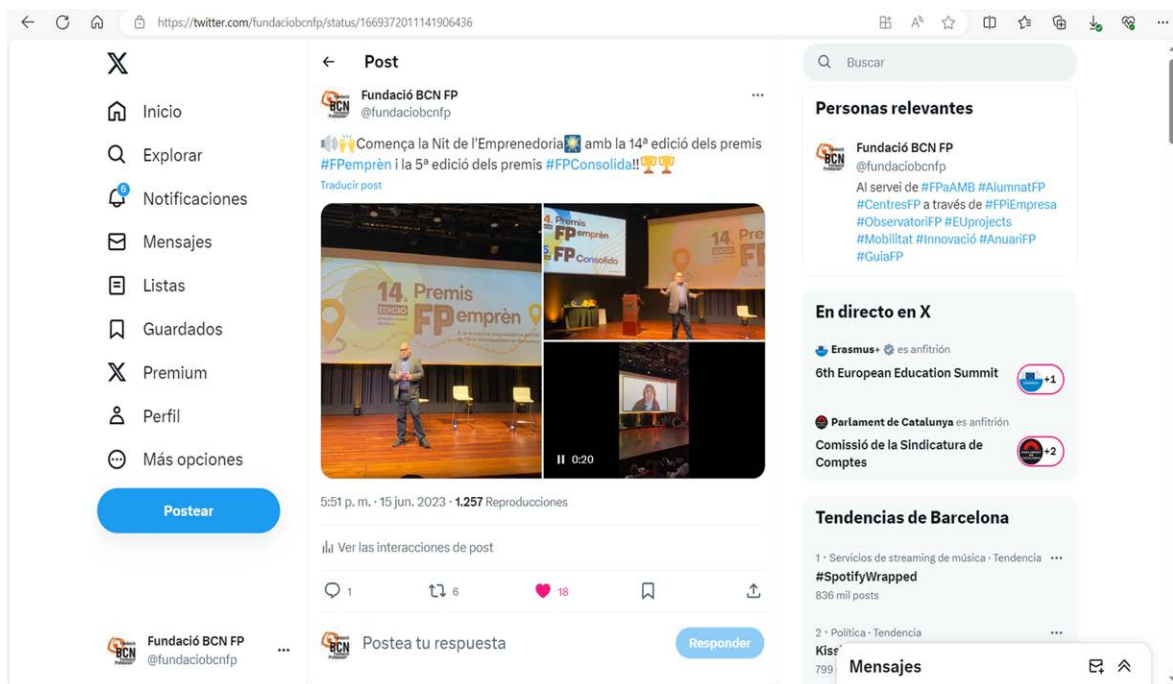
https://twitter.com/fundaciobcnfp/status/1669372011141906436

Inicio
Explorar
Notificaciones
Mensajes
Listas
Guardados
Premium
Perfil
Más opciones
Postear

Fundació BCN FP
@fundaciobcnfp

Post

Fundació BCN FP
@fundaciobcnfp

🙌Comença la Nit de l'Emprenedoria amb la 14ª edició dels premis #FPemprèn i la 5ª edició dels premis #FPConsolida!!🏆🏆
Traducir post

14. Premis FPemprèn
5 FPConsolida
0:20

5:51 p. m. · 15 jun. 2023 · 1.257 Reproducciones

Ver las interacciones de post

1 6 18

Postea tu respuesta
Responder

Buscar

Personas relevantes
Fundació BCN FP
@fundaciobcnfp
Al servei de #FPaAMB #AlumnatFP #CentresFP a través de #FPiEmpresa #ObservatoriFP #EUprojects #Mobilitat #Innovació #AnuariFP #GuiaFP

En directo en X
Erasmus+ es anfitrión
6th European Education Summit
+1
Parlament de Catalunya es anfitrión
Comissió de la Sindicatura de Comptes
+2

Tendencias de Barcelona
1 · Servicios de streaming de música · Tendencia
#SpotifyWrapped
836 mil posts
2 · Política · Tendencia
Kiss
799
Mensajes